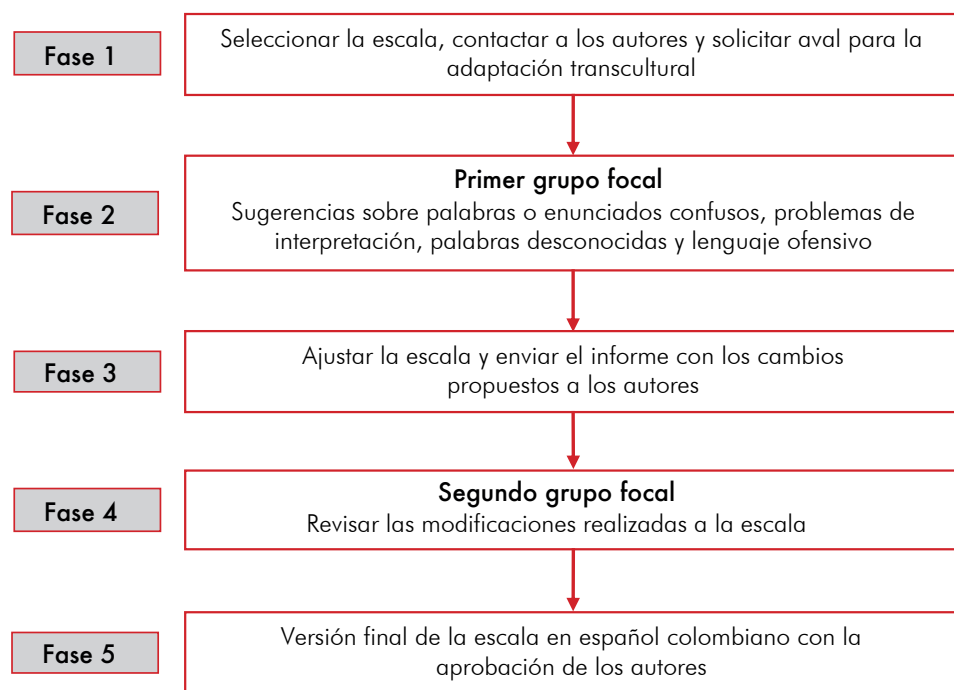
Fase 1

Seleccionar la escala, contactar a los autores y solicitar aval para la adaptación transcultural

Fase 2

Primer grupo focal
Sugerencias sobre palabras o enunciados confusos, problemas de interpretación, palabras desconocidas y lenguaje ofensivo

Fase 3

Ajustar la escala y enviar el informe con los cambios propuestos a los autores

Fase 4

Segundo grupo focal
Revisar las modificaciones realizadas a la escala

Fase 5

Versión final de la escala en español colombiano con la aprobación de los autores